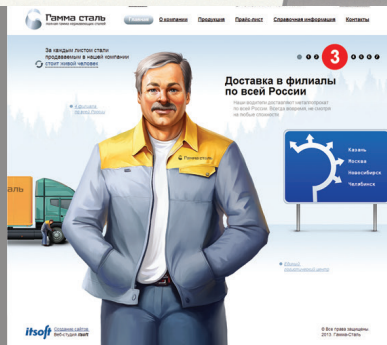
Гамма сталь

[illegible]

Главная О компании Продукция Прайс-лист Справочная информация Контакты

За каждым листом стали продаваемым в нашей компании стоит живой человек

3

Доставка в филиалы по всей России

Наши водители доставляют металлопрокат по всей России. Всегда вовремя, не смотря на любые сложности

Гаммасталь

Казань
Москва
Новосибирск
Челябинск

itsoft Создание сайтов Веб-студия itsoft

© Все права защищены. 2013 Гамма-Сталь